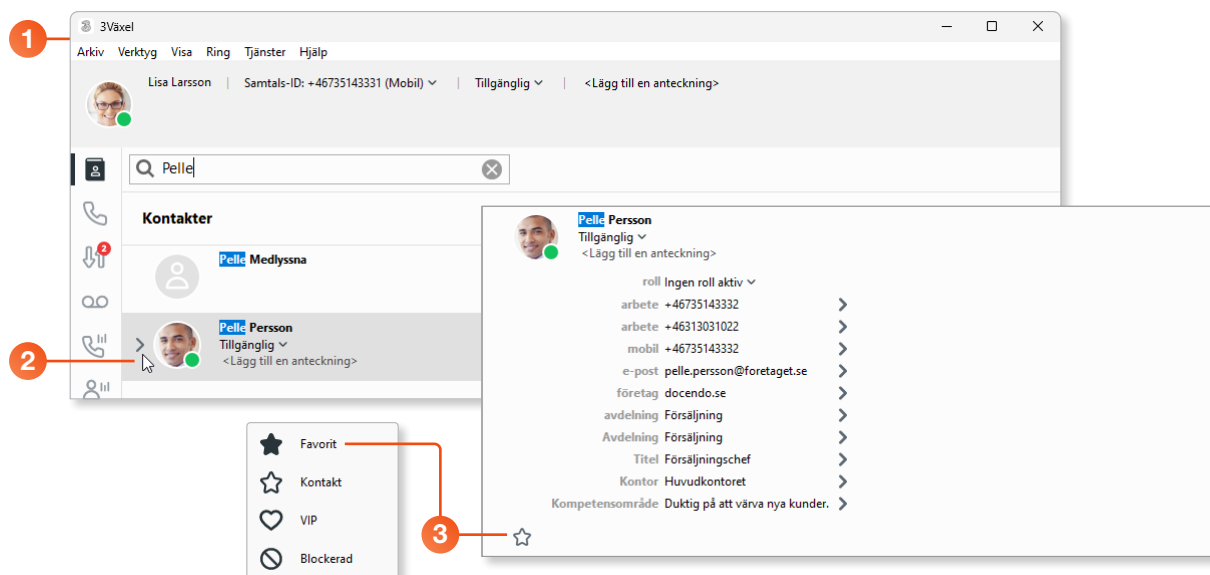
1

3Växel

Arkiv Verktyg Visa Ring Tjänster Hjälp

Lisa Larsson | Samtals-ID: +46735143331 (Mobil) | Tillgänglig | <Lägg till en anteckning>

Pelle

2

Kontakter

Pelle Medlyssna

2

Pelle Persson
Tillgänglig
<Lägg till en anteckning>

Pelle Persson
Tillgänglig
<Lägg till en anteckning>

| | |
|---|---|
| roll | Ingen roll aktiv |
| arbete | +46735143332 |
| arbete | +46313031022 |
| mobil | +46735143332 |
| e-post | pelle.persson@foretaget.se |
| företag | docendo.se |
| avdelning | Försäljning |
| Avdelning | Försäljning |
| Titel | Försäljningschef |
| Kontor | Huvudkontoret |
| Kompetensområde | Duktig på att värva nya kunder. |

Favorit
Kontakt
VIP
Blockerad

3